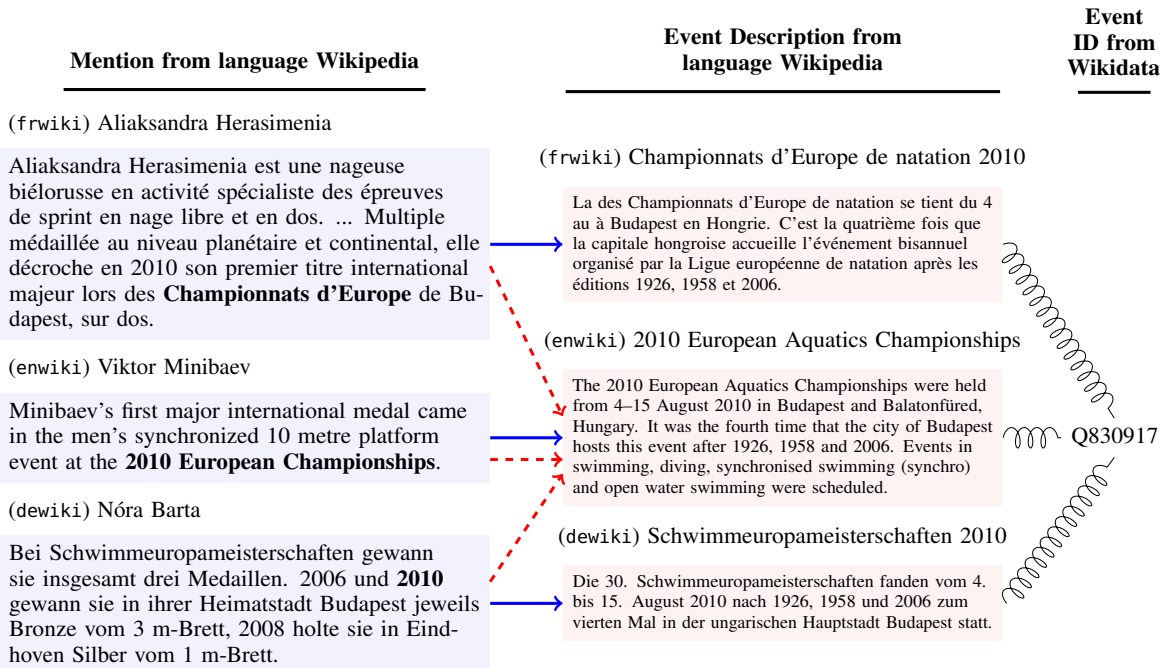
Mention from language Wikipedia

Event Description from language Wikipedia

Event ID from Wikidata

(frwiki) Aliaksandra Herasimenia

Aliaksandra Herasimenia est une nageuse biélorusse en activité spécialiste des épreuves de sprint en nage libre et en dos. ... Multiple médaillée au niveau planétaire et continental, elle décroche en 2010 son premier titre international majeur lors des **Championnats d'Europe** de Budapest, sur dos.

(enwiki) Viktor Minibaev

Minibaev's first major international medal came in the men's synchronized 10 metre platform event at the **2010 European Championships**.

(dewiki) Nóra Barta

Bei Schwimmeuropameisterschaften gewann sie insgesamt drei Medaillen. 2006 und **2010** gewann sie in ihrer Heimatstadt Budapest jeweils Bronze vom 3 m-Brett, 2008 holte sie in Eindhoven Silber vom 1 m-Brett.

(frwiki) Championnats d'Europe de natation 2010

La des Championnats d'Europe de natation se tient du 4 au à Budapest en Hongrie. C'est la quatrième fois que la capitale hongroise accueille l'événement bisannuel organisé par la Ligue européenne de natation après les éditions 1926, 1958 et 2006.

(enwiki) 2010 European Aquatics Championships

The 2010 European Aquatics Championships were held from 4–15 August 2010 in Budapest and Balatonfüred, Hungary. It was the fourth time that the city of Budapest hosts this event after 1926, 1958 and 2006. Events in swimming, diving, synchronised swimming (synchro) and open water swimming were scheduled.

(dewiki) Schwimmeuropameisterschaften 2010

Die 30. Schwimmeuropameisterschaften fanden vom 4. bis 15. August 2010 nach 1926, 1958 und 2006 zum vierten Mal in der ungarischen Hauptstadt Budapest statt.

Q830917